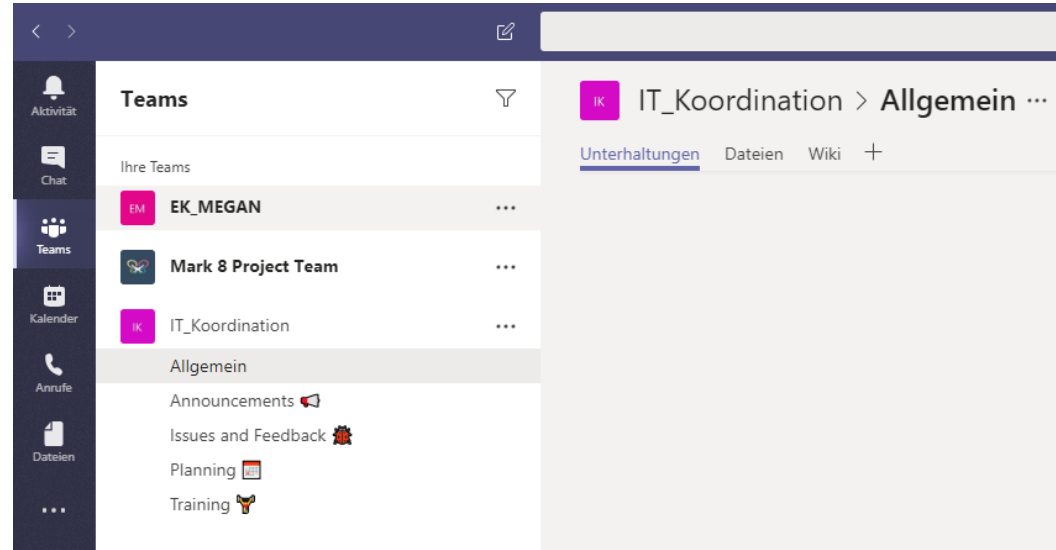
Aktivität

Chat

Teams

Kalender

Anrufe

Dateien

...

Teams

Ihre Teams

EM EK_MEGAN ...

Mark 8 Project Team ...

IK IT_Koordination ...

Allgemein

Announcements 📢

Issues and Feedback 🐞

Planning 📅

Training 🏋

IK IT_Koordination > Allgemein ...

Unterhaltungen Dateien Wiki +